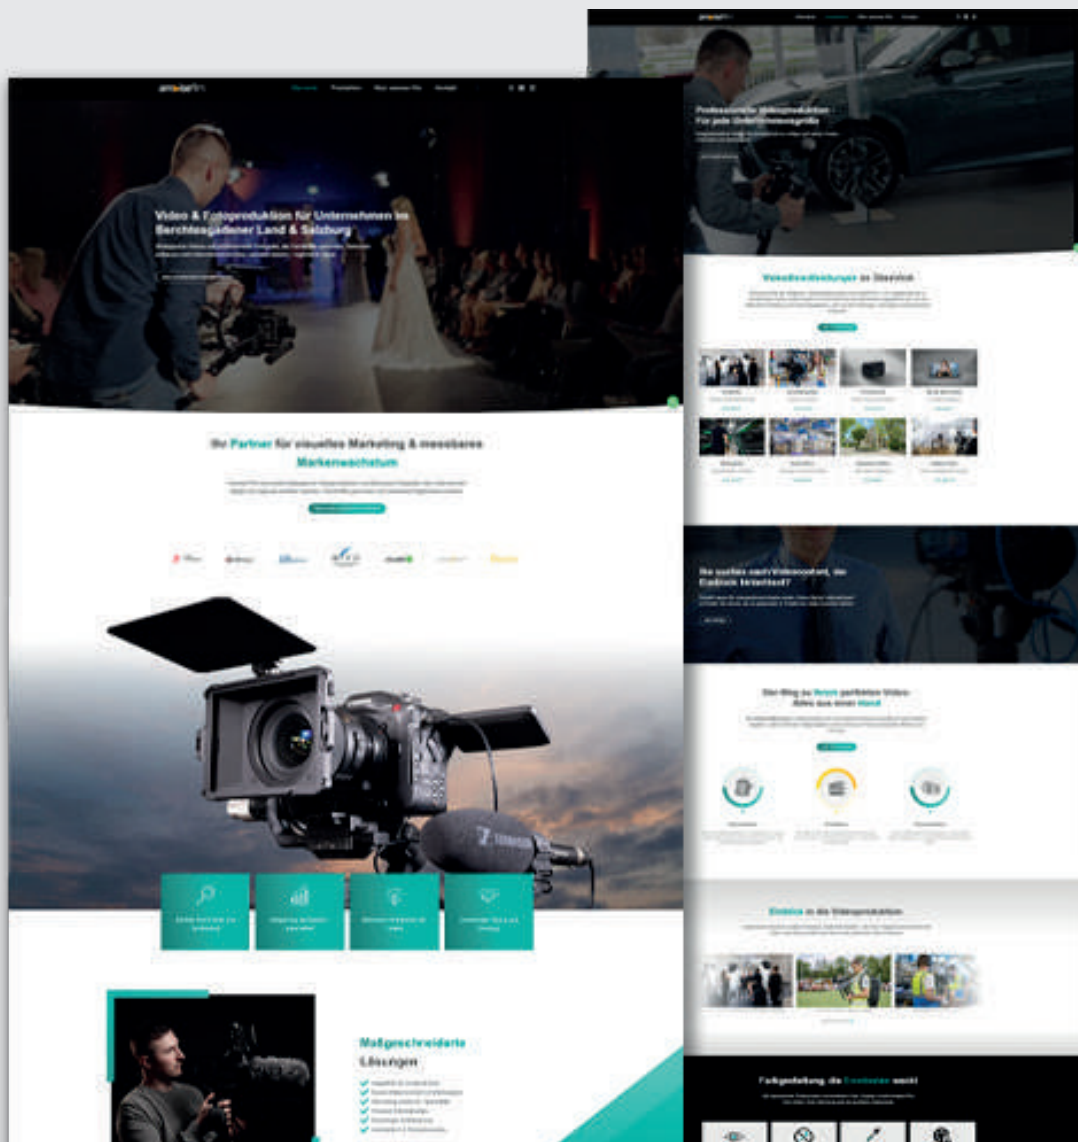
Video & Fotoproduktion für Unternehmen im Berchtesgadener Land & Salzburg

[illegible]

Ihr Partner für visuelles Marketing & messbares Markenwachstum

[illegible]

Maßgeschneiderte Lösungen

Professionelle Videoproduktion für jede Unternehmensgröße

Videodienstleistungen im Überblick

Sie suchen nach Videocontent, der Eindruck hinterlässt?

Der Weg zu Ihrem perfekten Video: Alles aus einer Hand

Einblicke in die Videoproduktion

Farbgestaltung, die Emotionen weckt